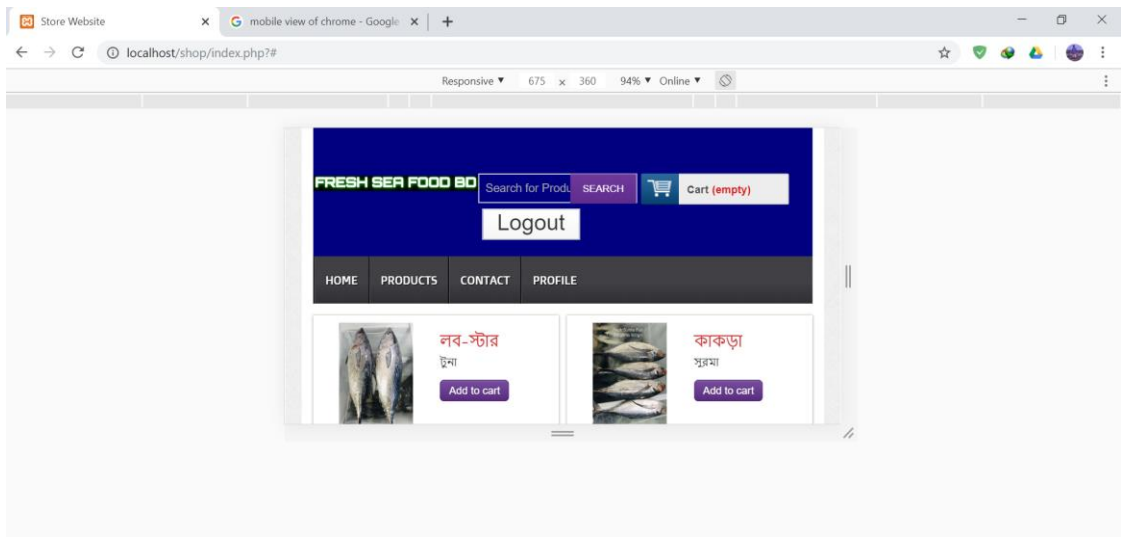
Store Website ×
G mobile view of chrome - Google ×
+
localhost/shop/index.php?#
Responsive ▼ 675 × 360 94% ▼ Online ▼

FRESH SEA FOOD BD
Search for Produ
SEARCH
Cart (empty)
Logout

HOME
PRODUCTS
CONTACT
PROFILE

লব-স্টার
টুনা
Add to cart

কাকড়া
সুরমা
Add to cart